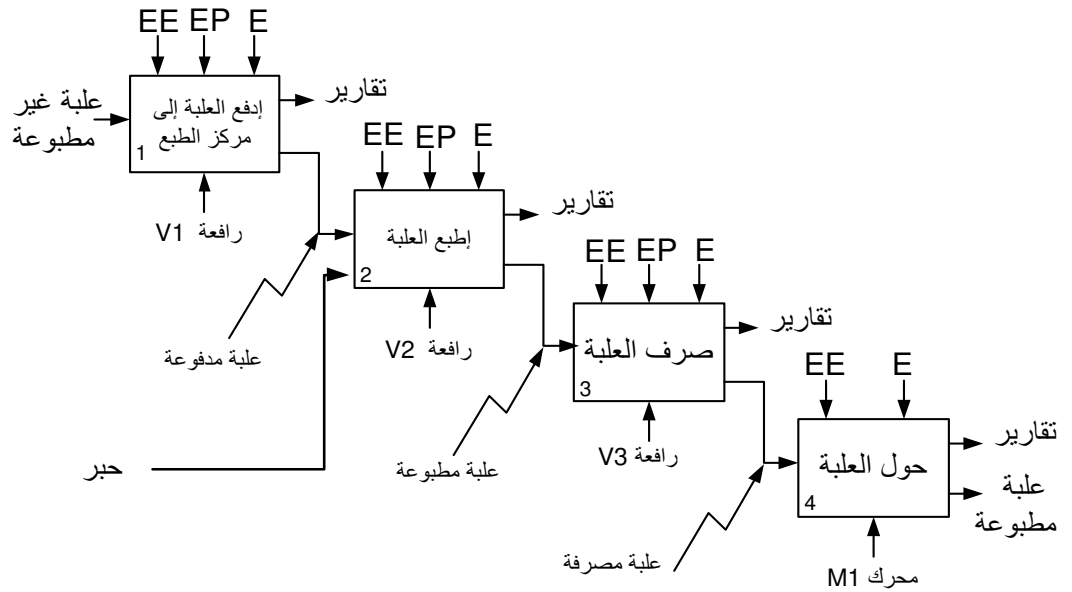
EE EP E

علبة غير مطبوعة

إدفع العلبة إلى مركز الطبع
1

تقارير

رافعة V1

EE EP E

إطبع العلبة
2

تقارير

علبة مدفوعة

رافعة V2

EE EP E

صرف العلبة
3

تقارير

علبة مطبوعة

رافعة V3

حبر

EE E

حول العلبة
4

تقارير

علبة مطبوعة

علبة مصرفة

محرك M1